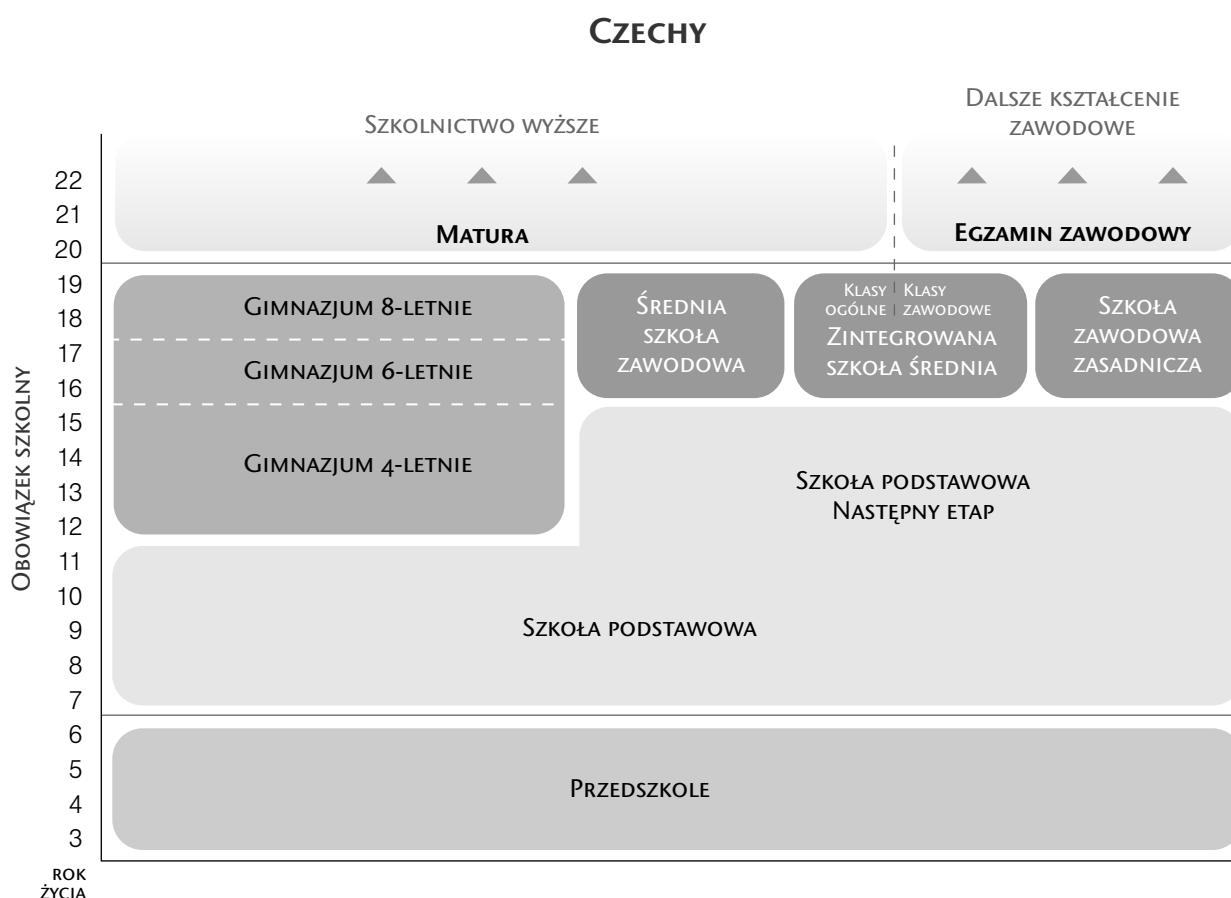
Czechy

Szkolnictwo wyższe

Dalsze kształcenie zawodowe

22
21
20

Matura

Egzamin zawodowy

19
18
17
16
15
14
13
12
11
10
9
8
7
6
5
4
3

Obowiązek szkolny

Gimnazjum 8-letnie

Gimnazjum 6-letnie

Gimnazjum 4-letnie

Średnia szkoła zawodowa

Klasy ogólne | Klasy zawodowe
Zintegrowana szkoła średnia

Szkoła zawodowa zasadnicza

Szkoła podstawowa
Następny etap

Szkoła podstawowa

Przedszkole

rok życia